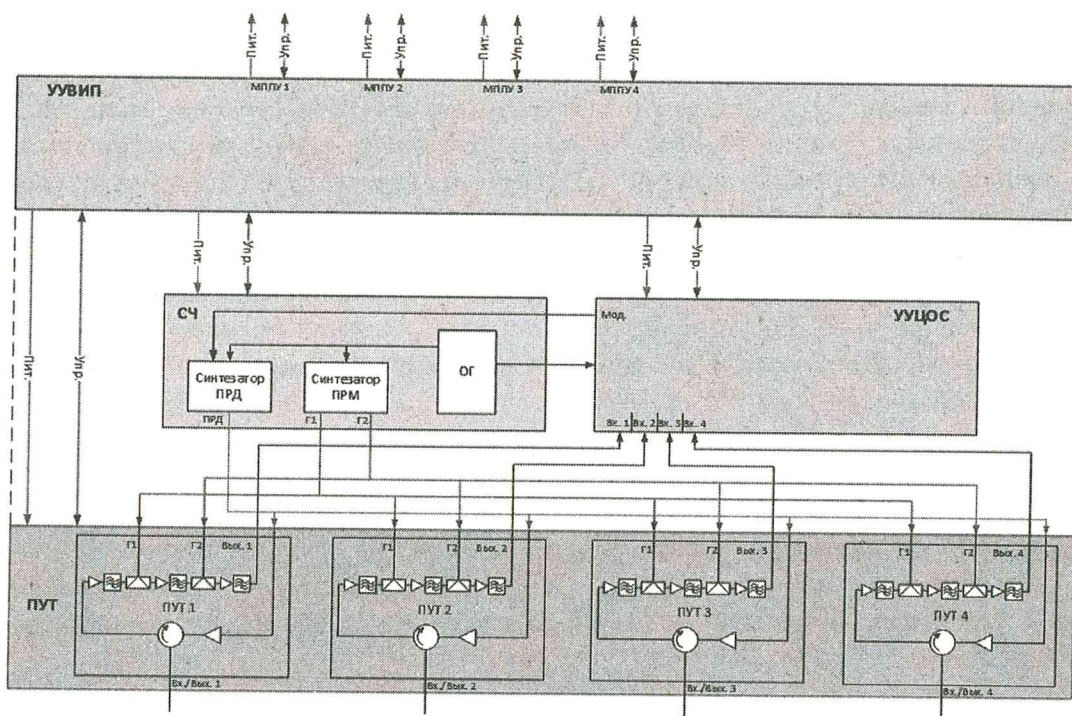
Пит. Упр. Пит. Упр. Пит. Упр. Пит. Упр.

УУВИП

МППУ 1 МППУ 2 МППУ 3 МППУ 4

Пит. Упр. Пит. Упр. Пит. Упр.

СЧ

Синтезатор ПРД

Синтезатор ПРМ

ОГ

ПРД Г1 Г2

УУЦОС

Мод.

Вх. 1 Вх. 2 Вх. 3 Вх. 4

ПУТ

Г1 Г2 Вых. 1
ПУТ 1
Вх./Вых. 1

Г1 Г2 Вых. 2
ПУТ 2
Вх./Вых. 2

Г1 Г2 Вых. 3
ПУТ 3
Вх./Вых. 3

Г1 Г2 Вых. 4
ПУТ 4
Вх./Вых. 4